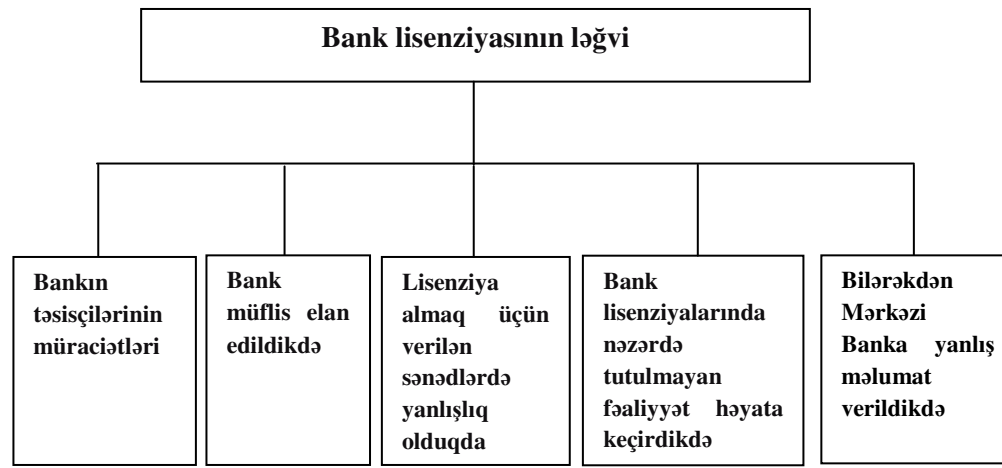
Bank lisenziyasının ləğvi

Bankın təsisçilərinin müraciətləri

Bank müflis elan edildikdə

Lisenziya almaq üçün verilən sənədlərdə yanlışlıq olduqda

Bank lisenziyalarında nəzərdə tutulmayan fəaliyyət həyata keçirdikdə

Bilərəkdən Mərkəzi Banka yanlış məlumat verildikdə